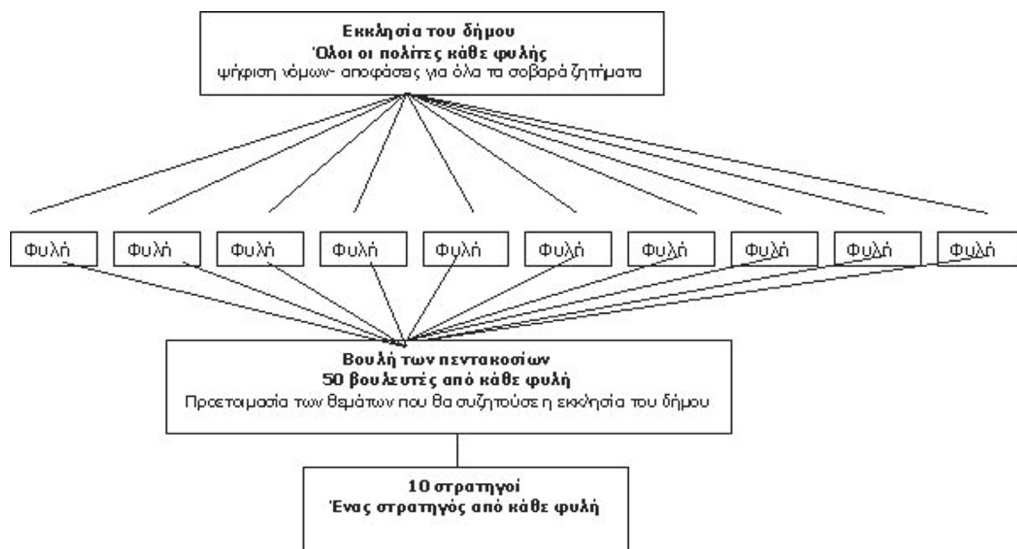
**Εκκλησία του δήμου**
**Όλοι οι πολίτες κάθε φυλής**
ψήφιση νόμων- αποφάσεις για όλα τα σοβαρά ζητήματα

Φυλή

Φυλή

Φυλή

Φυλή

Φυλή

Φυλή

Φυλή

Φυλή

Φυλή

Φυλή

**Βουλή των πεντακοσίων**
**50 βουλευτές από κάθε φυλή**
Προετοιμασία των θεμάτων που θα συζητούσε η εκκλησία του δήμου

**10 στρατηγοί**
**Ένας στρατηγός από κάθε φυλή**